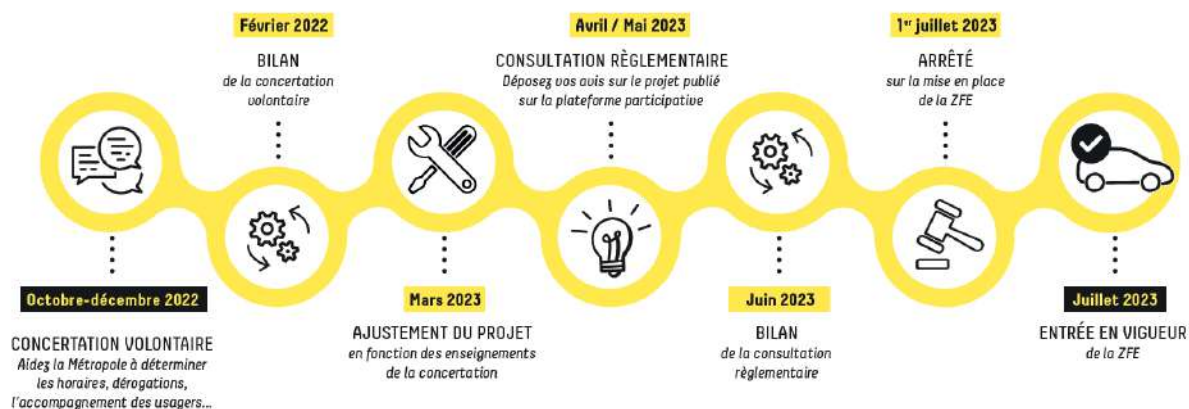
Février 2022

BILAN
de la concertation volontaire

Avril / Mai 2023

CONSULTATION RÈGLEMENTAIRE
Déposez vos avis sur le projet publié sur la plateforme participative

1$^{er}$ juillet 2023

ARRÊTÉ
sur la mise en place de la ZFE

Octobre-décembre 2022

CONCERTATION VOLONTAIRE
Aidez la Métropole à déterminer les horaires, dérogations, l'accompagnement des usagers...

Mars 2023

AJUSTEMENT DU PROJET
en fonction des enseignements de la concertation

Juin 2023

BILAN
de la consultation règlementaire

Juillet 2023

ENTRÉE EN VIGUEUR
de la ZFE